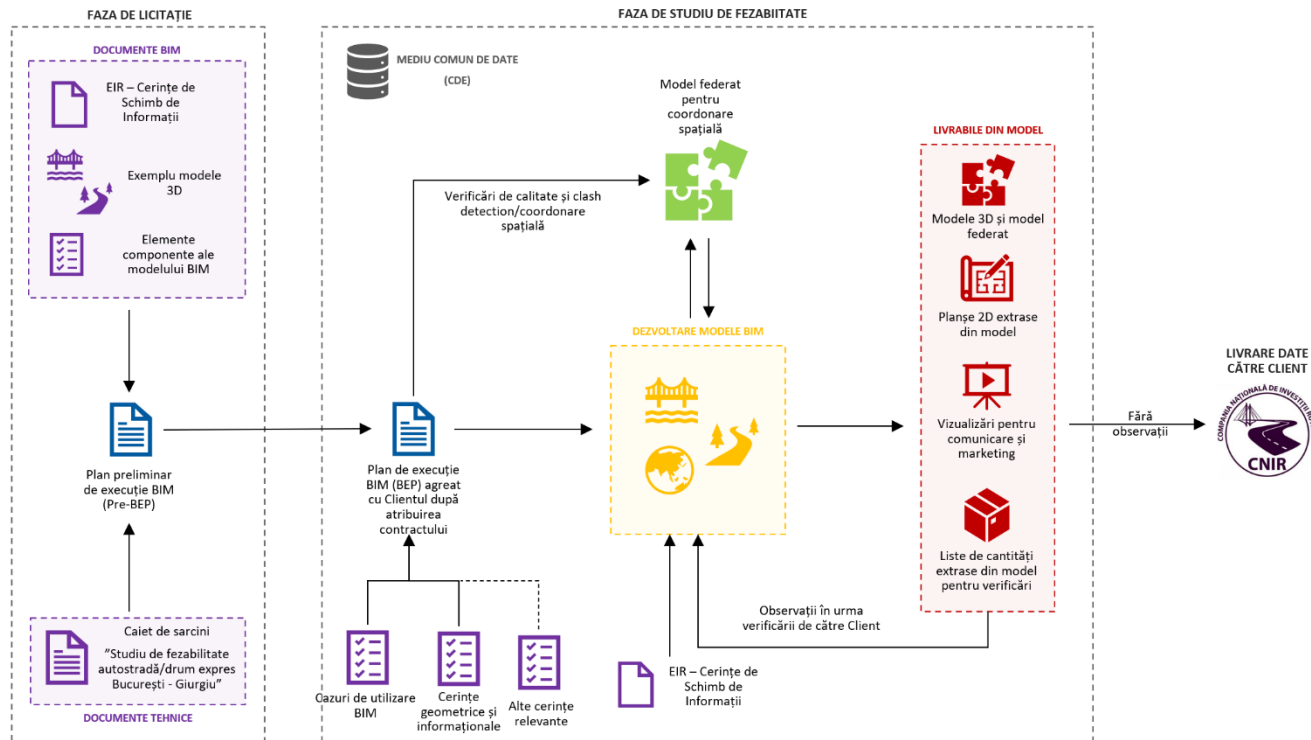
FAZA DE LICITAȚIE

DOCUMENTE BIM

EIR – Cerințe de Schimb de Informații

Exemplu modele 3D

Elemente componente ale modelului BIM

Plan preliminar de execuție BIM (Pre-BEP)

Caiet de sarcini

"Studiu de fezabilitate autostradă/drum expres București - Giurgiu"

DOCUMENTE TEHNICE

FAZA DE STUDIU DE FEZABIITATE

MEDIU COMUN DE DATE (CDE)

Model federat pentru coordonare spațială

Verificări de calitate și clash detection/coordonare spațială

Plan de execuție BIM (BEP) agreat cu Clientul după atribuirea contractului

Cazuri de utilizare BIM

Cerințe geometrice și informaționale

Alte cerințe relevante

DEZVOLTARE MODELE BIM

EIR – Cerințe de Schimb de Informații

Observații în urma verificării de către Client

LIVRABILE DIN MODEL

Modele 3D și model federat

Planșe 2D extrase din model

Vizualizări pentru comunicare și marketing

Liste de cantități extrase din model pentru verificări

Fără observații

LIVRARE DATE CĂTRE CLIENT

COMPANIA NAȚIONALĂ DE INVESTIȚII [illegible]

CNIR